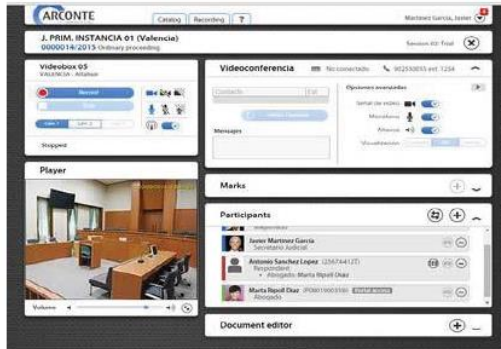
ARCONTE Catalog Recording ?

Martinez Garcia, Javier

J. PRIM. INSTANCIA 01 (Valencia)
0000014/2015 Ordinary proceeding

Session ID: Trial

Videobox 05
VALENCIA - Alfafar

Record

Stop

Stopped

Videoconferencia No conectado 902930055 ext 1234

Contacto

Opciones avanzadas

Señal de video

Micrófono

Altavoz

Visualización

Mensajes

Player

Volume

Marks

Participants

Javier Martinez Garcia
Secretario Judicial

Antonio Sanchez Lopez (25674412T)
Respondent
Abogado: Maria Ripoll Diaz

Maria Ripoll Diaz
Abogado

Document editor